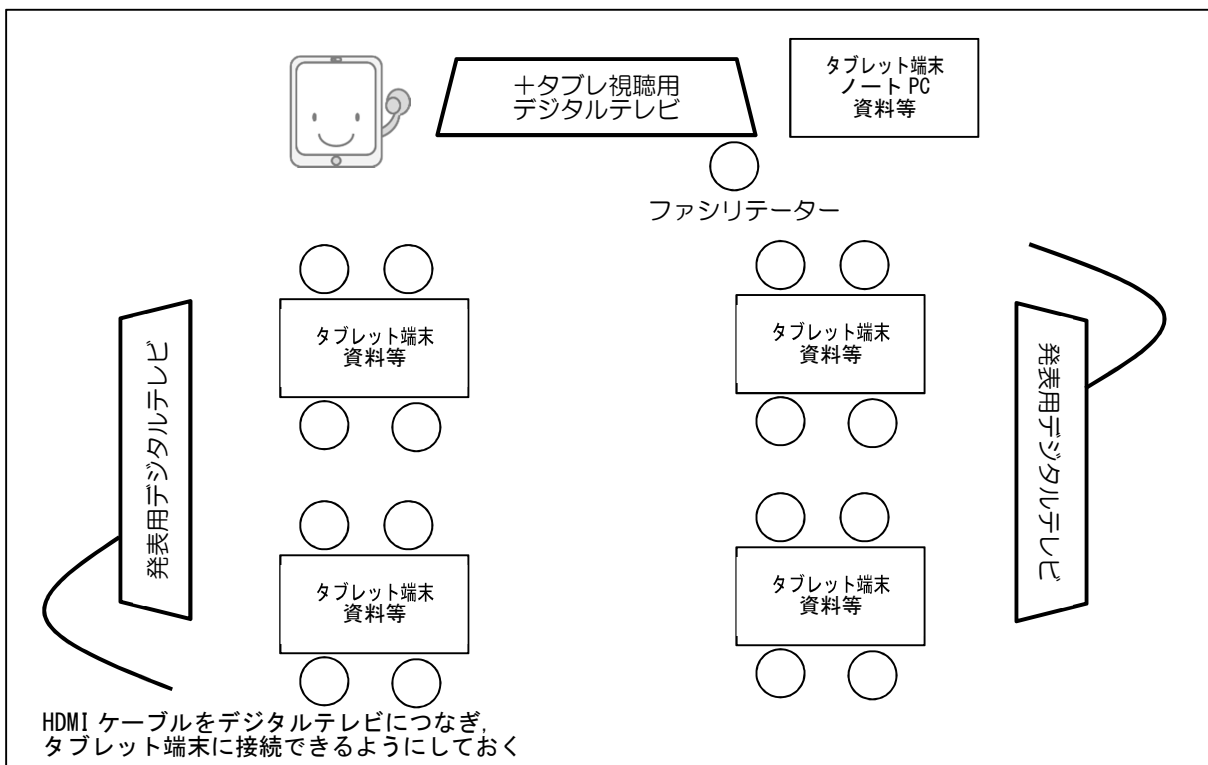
＋タブレ視聴用
デジタルテレビ

タブレット端末
ノート PC
資料等

ファシリテーター

発表用デジタルテレビ

タブレット端末
資料等

タブレット端末
資料等

発表用デジタルテレビ

タブレット端末
資料等

タブレット端末
資料等

HDMI ケーブルをデジタルテレビにつなぎ，
タブレット端末に接続できるようにしておく